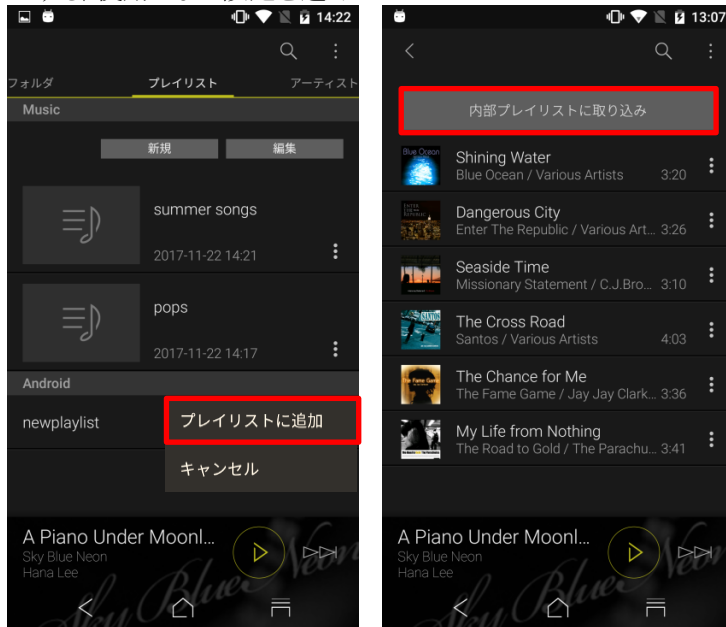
14:22

フォルダ
プレイリスト
アーティスト

Music

新規
編集

summer songs
2017-11-22 14:21

pops
2017-11-22 14:17

Android

newplaylist

プレイリストに追加
キャンセル

A Piano Under Moonl...
Sky Blue Neon
Hana Lee

13:07

内部プレイリストに取り込み

Shining Water
Blue Ocean / Various Artists 3:20

Dangerous City
Enter The Republic / Various Art... 3:26

Seaside Time
Missionary Statement / C.J.Bro... 3:10

The Cross Road
Santos / Various Artists 4:03

The Chance for Me
The Fame Game / Jay Jay Clark... 3:36

My Life from Nothing
The Road to Gold / The Parachu... 3:41

A Piano Under Moonl...
Sky Blue Neon
Hana Lee